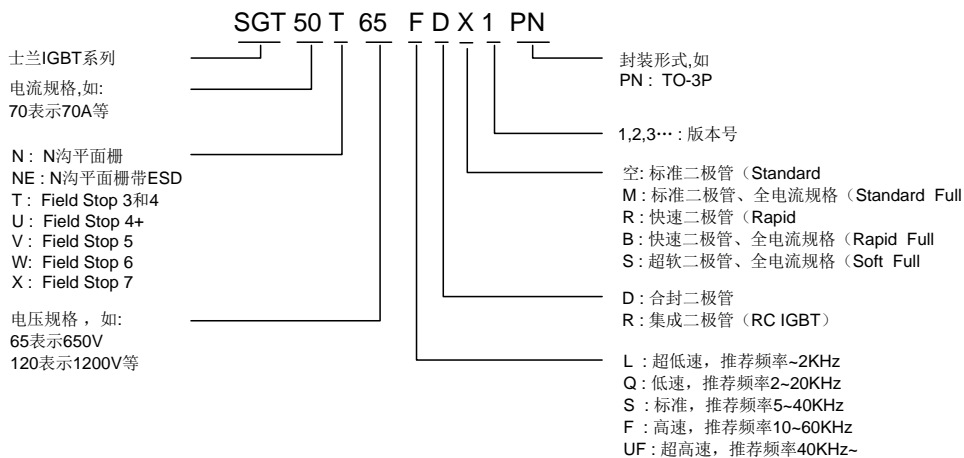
SGT 50 T 65 F D X 1 PN

士兰IGBT系列

电流规格,如:
70表示70A等

N : N沟平面栅
NE : N沟平面栅带ESD
T : Field Stop 3和4
U : Field Stop 4+
V : Field Stop 5
W : Field Stop 6
X : Field Stop 7

电压规格，如:
65表示650V
120表示1200V等

封装形式,如
PN : TO-3P

1,2,3··· : 版本号

空: 标准二极管（Standard
M : 标准二极管、全电流规格（Standard Full
R : 快速二极管（Rapid
B : 快速二极管、全电流规格（Rapid Full
S : 超软二极管、全电流规格（Soft Full

D : 合封二极管
R : 集成二极管（RC IGBT）

L : 超低速，推荐频率~2KHz
Q : 低速，推荐频率2~20KHz
S : 标准，推荐频率5~40KHz
F : 高速，推荐频率10~60KHz
UF : 超高速，推荐频率40KHz~